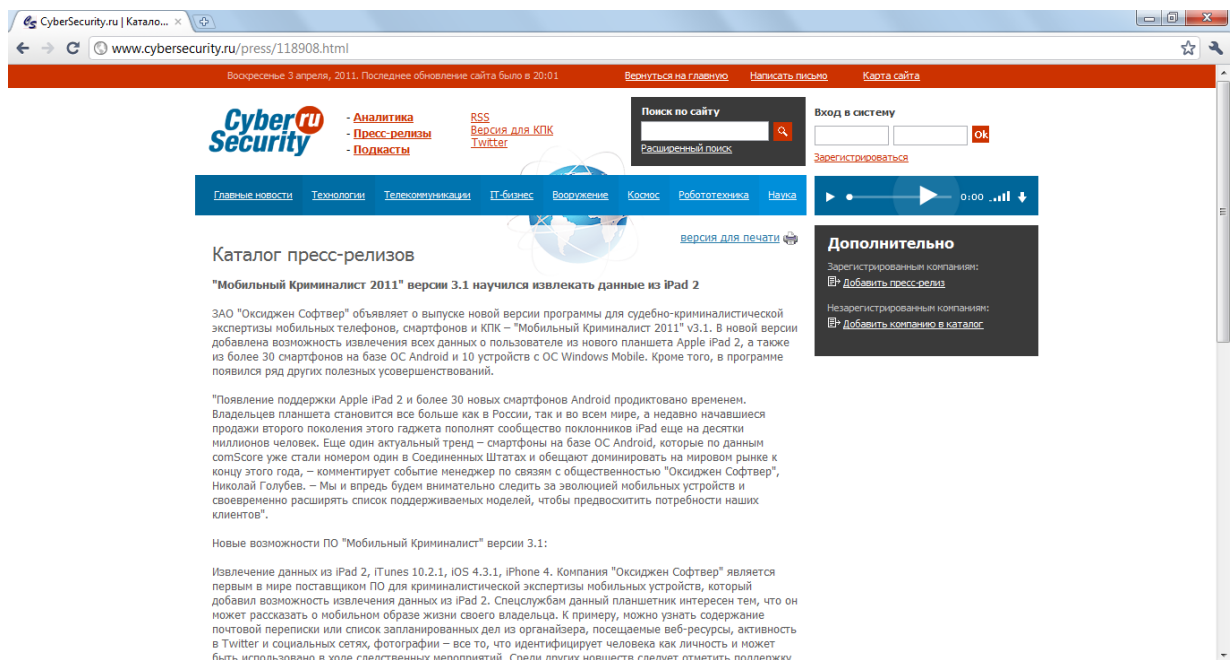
CyberSecurity.ru | Катало... ×

www.cybersecurity.ru/press/118908.html

Воскресенье 3 апреля, 2011. Последнее обновление сайта было в 20:01 Вернуться на главную Написать письмо Карта сайта

Cyber ru Security

- Аналитика
- Пресс-релизы
- Подкасты

RSS
Версия для КПК
Twitter

Поиск по сайту
Расширенный поиск

Вход в систему
Ok
Зарегистрироваться

Главные новости Технологии Телекоммуникации IT-бизнес Вооружение Космос Робототехника Наука

0:00

Каталог пресс-релизов

версия для печати

"Мобильный Криминалист 2011" версии 3.1 научился извлекать данные из iPad 2

ЗАО "Оксиджен Софтвер" объявляет о выпуске новой версии программы для судебно-криминалистической экспертизы мобильных телефонов, смартфонов и КПК – "Мобильный Криминалист 2011" v3.1. В новой версии добавлена возможность извлечения всех данных о пользователе из нового планшета Apple iPad 2, а также из более 30 смартфонов на базе ОС Android и 10 устройств с ОС Windows Mobile. Кроме того, в программе появился ряд других полезных усовершенствований.

"Появление поддержки Apple iPad 2 и более 30 новых смартфонов Android продиктовано временем. Владельцев планшета становится все больше как в России, так и во всем мире, а недавно начавшиеся продажи второго поколения этого гаджета пополнят сообщество поклонников iPad еще на десятки миллионов человек. Еще один актуальный тренд – смартфоны на базе ОС Android, которые по данным comScore уже стали номером один в Соединенных Штатах и обещают доминировать на мировом рынке к концу этого года, – комментирует событие менеджер по связям с общественностью "Оксиджен Софтвер", Николай Голубев. – Мы и впредь будем внимательно следить за эволюцией мобильных устройств и своевременно расширять список поддерживаемых моделей, чтобы предвосхитить потребности наших клиентов".

Новые возможности ПО "Мобильный Криминалист" версии 3.1:

Извлечение данных из iPad 2, iTunes 10.2.1, iOS 4.3.1, iPhone 4. Компания "Оксиджен Софтвер" является первым в мире поставщиком ПО для криминалистической экспертизы мобильных устройств, который добавил возможность извлечения данных из iPad 2. Спецслужбам данный планшетник интересен тем, что он может рассказать о мобильном образе жизни своего владельца. К примеру, можно узнать содержание почтовой переписки или список запланированных дел из органайзера, посещаемые веб-ресурсы, активность в Twitter и социальных сетях, фотографии – все то, что идентифицирует человека как личность и может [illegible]

Дополнительно

Зарегистрированным компаниям:
Добавить пресс-релиз

Незарегистрированным компаниям:
Добавить компанию в каталог